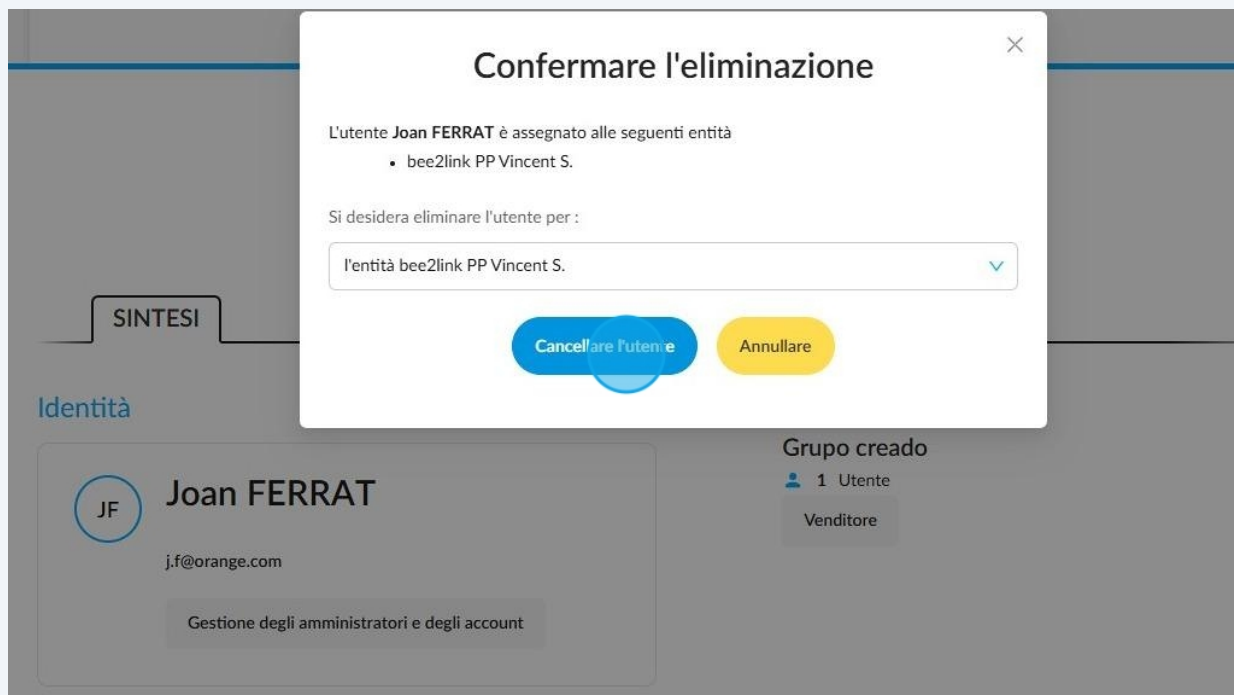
Confermare l'eliminazione

×

L'utente **Joan FERRAT** è assegnato alle seguenti entità
• bee2link PP Vincent S.

Si desidera eliminare l'utente per :

l'entità bee2link PP Vincent S.

Cancellare l'utente

Annullare

SINTESI

Identità

JF

Joan FERRAT

j.f@orange.com

Gestione degli amministratori e degli account

Grupo creado

1 Utente

Venditore